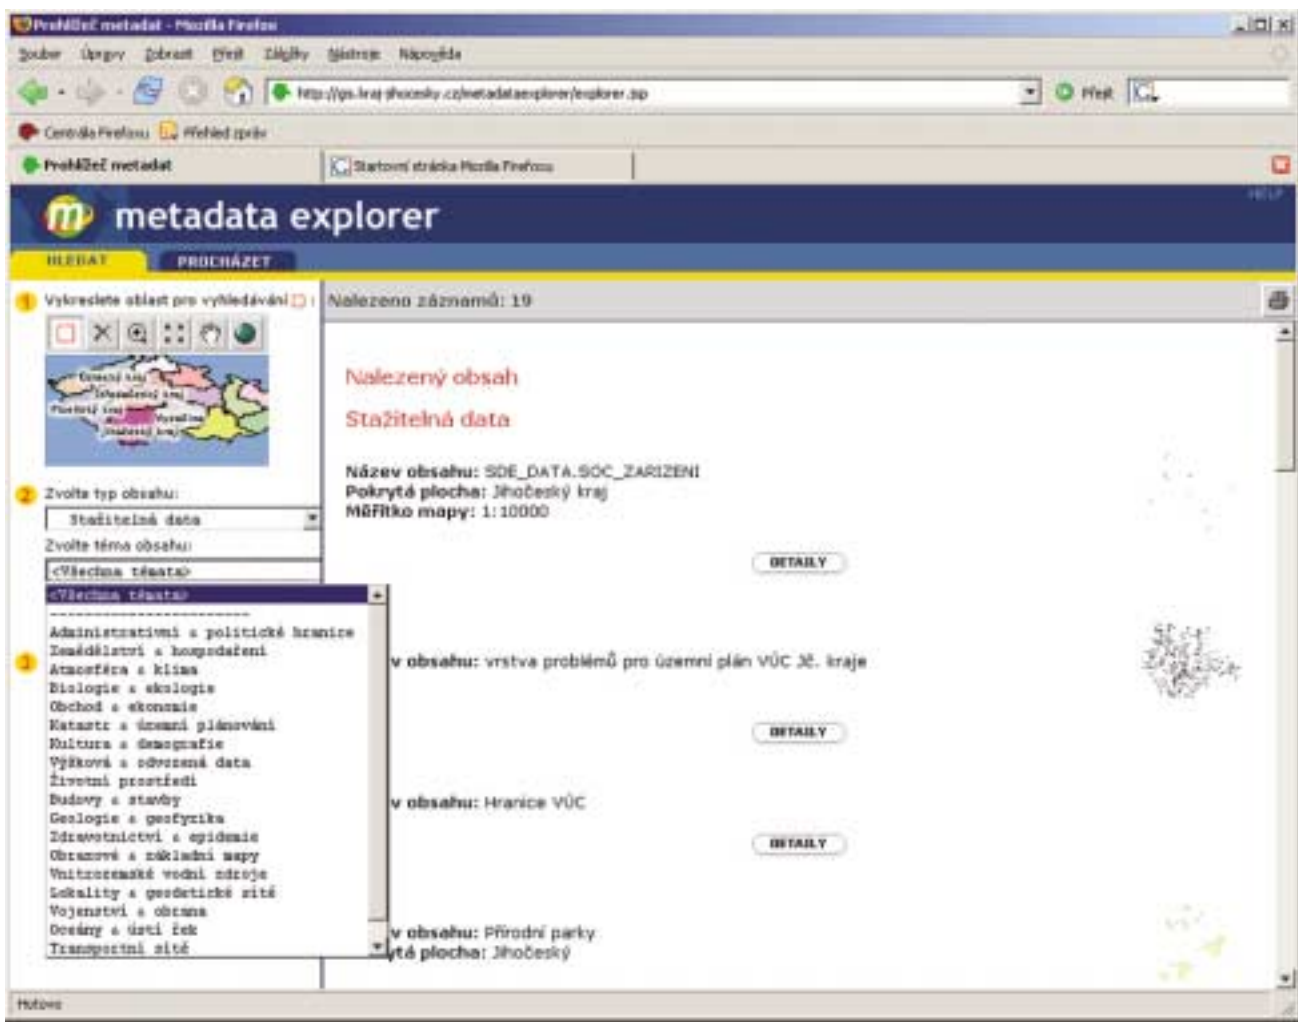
Prohlížeč metadat - Mozilla Firefox

Soubor Úpravy Zobrazit Přejít Záložky Nástroje Nápověda

http://gis.kraj-jihocesky.cz/metadataexplorer/explorer.jsp

Přejít

Centrála Firefoxu Přehled zpráv

Prohlížeč metadat

Startovní stránka Mozilla Firefoxu

metadata explorer

HELP

HLEDAT

PROCHÁZET

1 Vykreslete oblast pro vyhledávání

2 Zvolte typ obsahu:

Stažitelná data

Zvolte téma obsahu:

<Všechna témata>

<Všechna témata>

------------------------

Administrativní a politické hranice

Zemědělství a hospodaření

Atmosféra a klima

Biologie a ekologie

Obchod a ekonomie

Katastr a územní plánování

Kultura a demografie

Výšková a odvozená data

Životní prostředí

Budovy a stavby

Geologie a geofyzika

Zdravotnictví a epidemie

Obrazové a základní mapy

Vnitrozemské vodní zdroje

Lokality a geodetické sítě

Vojenství a obrana

Oceány a ústí řek

Transportní sítě

3

Nalezeno záznamů: 19

Nalezený obsah

Stažitelná data

Název obsahu: SDE_DATA.SOC_ZARIZENI

Pokrytá plocha: Jihočeský kraj

Měřítko mapy: 1:10000

DETAILY

v obsahu: vrstva problémů pro územní plán VÚC JČ. kraje

DETAILY

v obsahu: Hranice VÚC

DETAILY

v obsahu: Přírodní parky

ytá plocha: Jihočeský

Hotovo